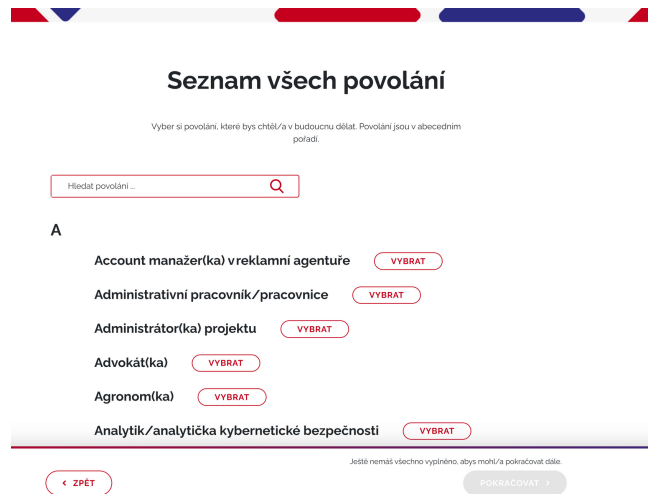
Seznam všech povolání

Vyber si povolání, které bys chtěl/a v budoucnu dělat. Povolání jsou v abecedním pořadí.

Hledat povolání ...

A

Account manažer(ka) v reklamní agentuře VYBRAT

Administrativní pracovník/pracovnice VYBRAT

Administrátor(ka) projektu VYBRAT

Advokát(ka) VYBRAT

Agronom(ka) VYBRAT

Analytik/analytička kybernetické bezpečnosti VYBRAT

Ještě nemáš všechno vyplněno, abys mohl/a pokračovat dále.

‹ ZPĚT

POKRAČOVAT ›